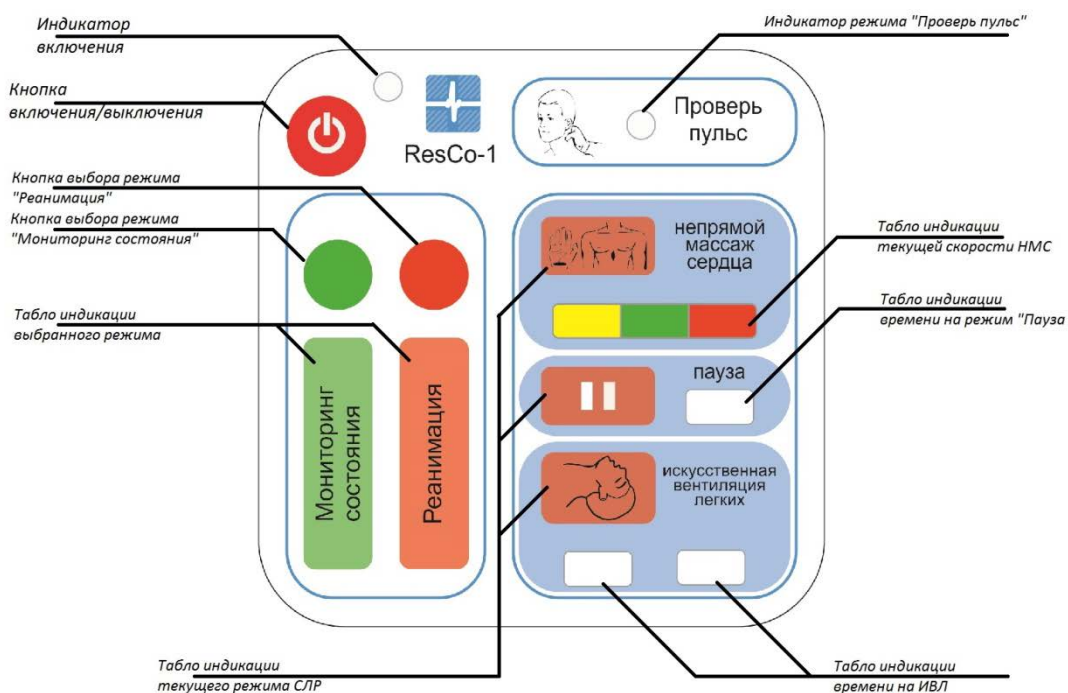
Индикатор включения

Индикатор режима "Проверь пульс"

Кнопка включения/выключения

ResCo-1

Проверь пульс

Кнопка выбора режима "Реанимация"

Кнопка выбора режима "Мониторинг состояния"

непрямой массаж сердца

Табло индикации текущей скорости НМС

Табло индикации времени на режим "Пауза

Табло индикации выбранного режима

пауза

Мониторинг состояния

Реанимация

искусственная вентиляция легких

Табло индикации текущего режима СЛР

Табло индикации времени на ИВЛ